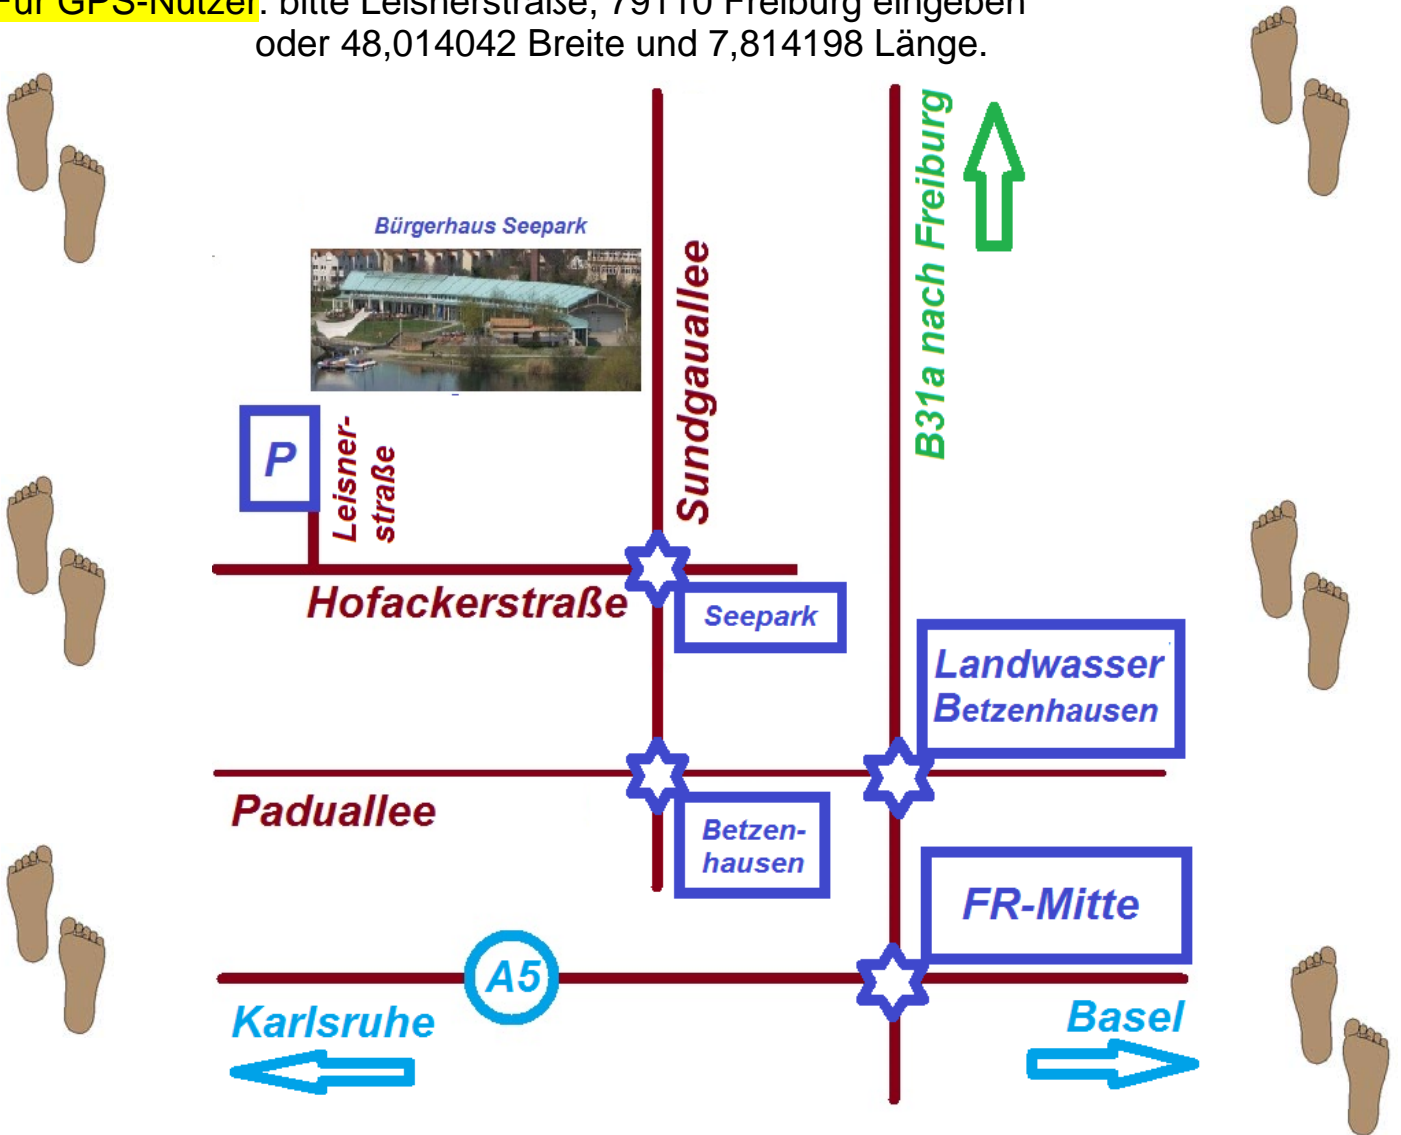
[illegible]ür GPS-Nutzer: bitte Leisnerstraße, 79110 Freiburg eingeben oder 48,014042 Breite und 7,814198 Länge.

Bürgerhaus Seepark

Sundgauallee

B31a nach Freiburg

P

Leisnerstraße

Hofackerstraße

Seepark

Landwasser Betzenhausen

Paduallee

Betzenhausen

FR-Mitte

A5

Karlsruhe

Basel